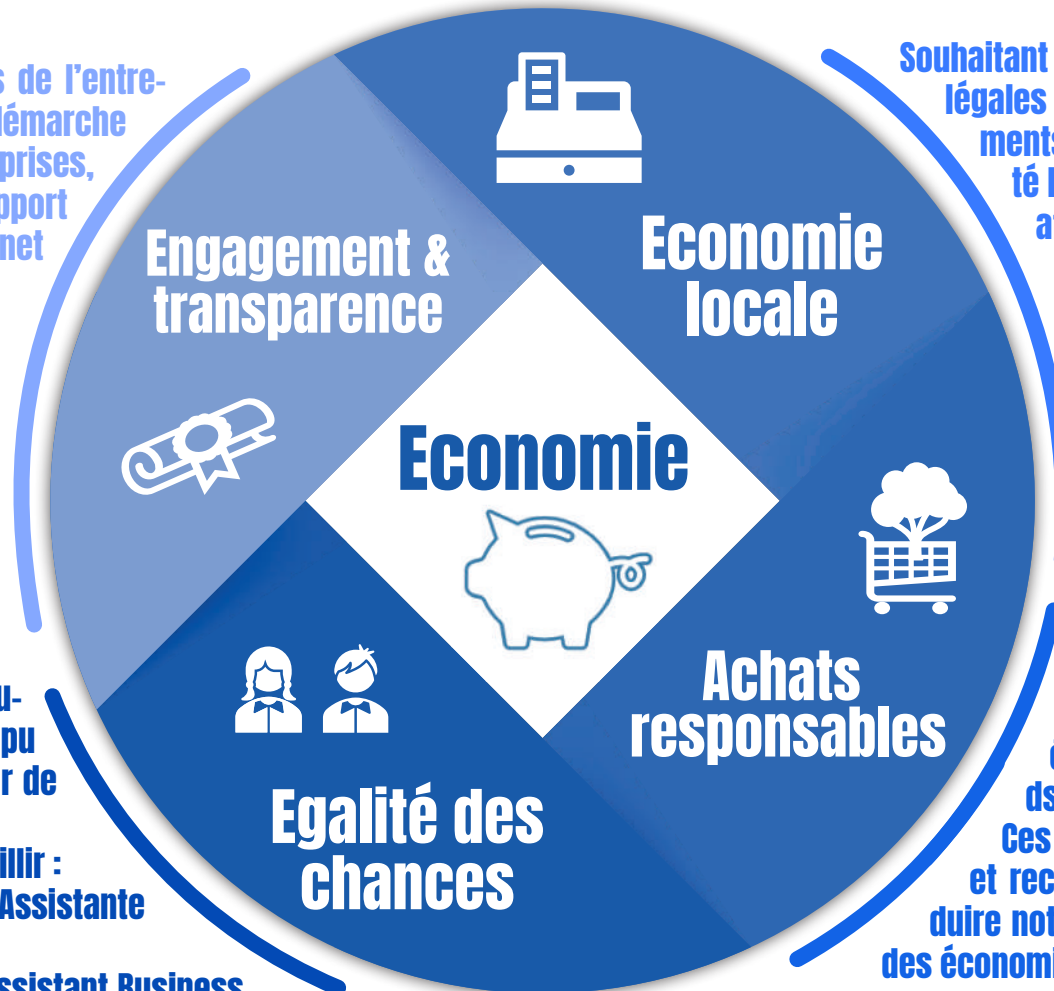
s de l'entre-
démarche
prises,
pport
net

Souhaitant
légales
ments
té
a

Engagement & transparence

Economie locale

Economie

Achats responsables

Egalité des chances

u-
pu
r de

illir :
Assistante

ssistant Business

ds
Ces
et rec
duire not
des économi